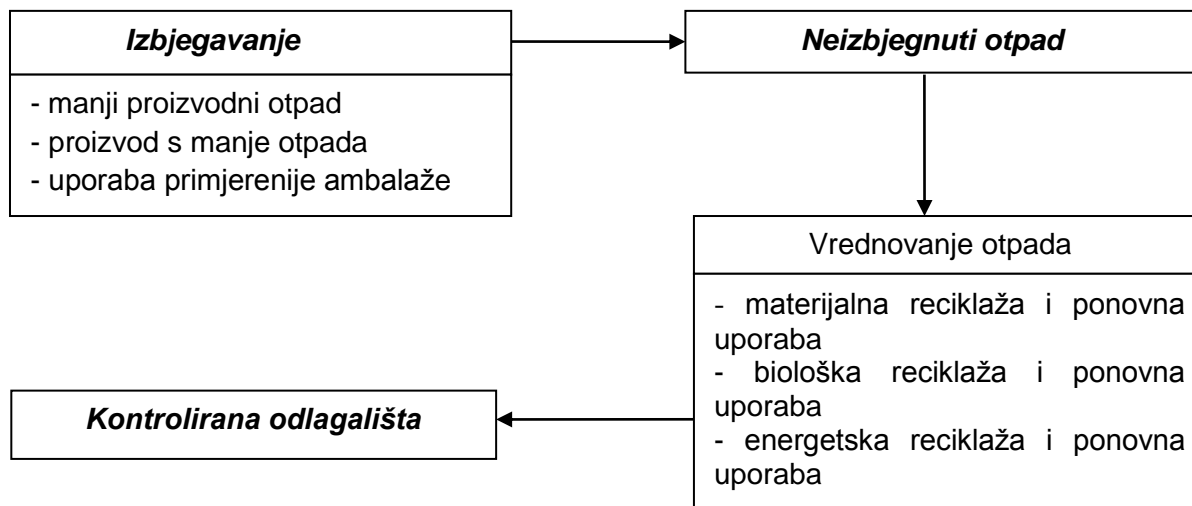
*Izbjegavanje*

- manji proizvodni otpad
- proizvod s manje otpada
- uporaba primjerenije ambalaže

*Neizbjegnuti otpad*

Vrednovanje otpada

- materijalna reciklaža i ponovna uporaba
- biološka reciklaža i ponovna uporaba
- energetska reciklaža i ponovna uporaba

*Kontrolirana odlagališta*